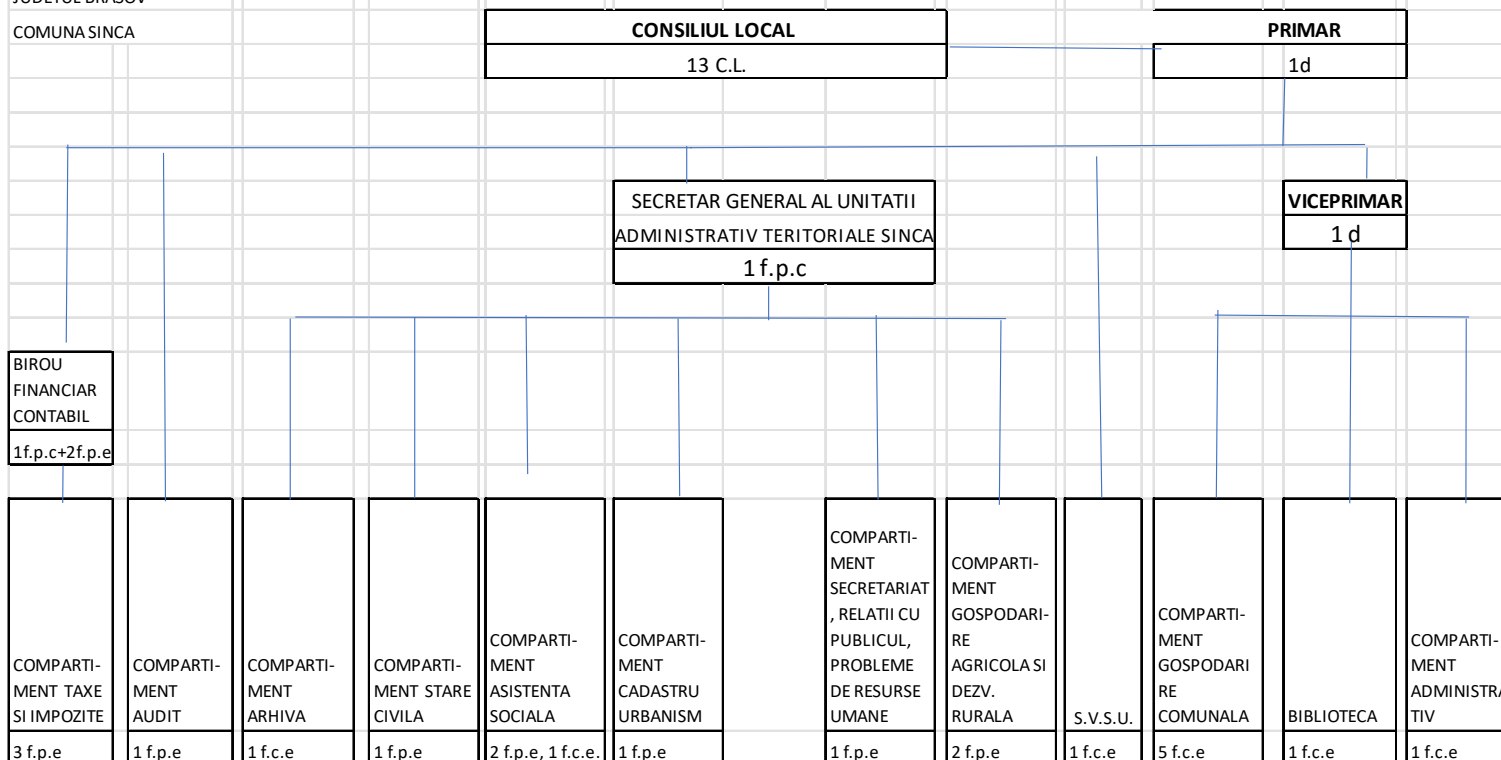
JUDETUL BRASOV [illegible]

COMUNA SINCA

CONSILIUL LOCAL

13 C.L.

PRIMAR

1d

SECRETAR GENERAL AL UNITATII ADMINISTRATIV TERITORIALE SINCA

1 f.p.c

VICEPRIMAR

1 d

BIROU FINANCIAR CONTABIL

1f.p.c+2f.p.e

COMPARTIMENT TAXE SI IMPOZITE

3 f.p.e

COMPARTIMENT AUDIT

1 f.p.e

COMPARTIMENT ARHIVA

1 f.c.e

COMPARTIMENT STARE CIVILA

1 f.p.e

COMPARTIMENT ASISTENTA SOCIALA

2 f.p.e, 1 f.c.e.

COMPARTIMENT CADASTRU URBANISM

1 f.p.e

COMPARTIMENT SECRETARIAT, RELATII CU PUBLICUL, PROBLEME DE RESURSE UMANE

1 f.p.e

COMPARTIMENT GOSPODARIRE AGRICOLA SI DEZV. RURALA

2 f.p.e

S.V.S.U.

1 f.c.e

COMPARTIMENT GOSPODARIRE COMUNALA

5 f.c.e

BIBLIOTECA

1 f.c.e

COMPARTIMENT ADMINISTRATIV

1 f.c.e